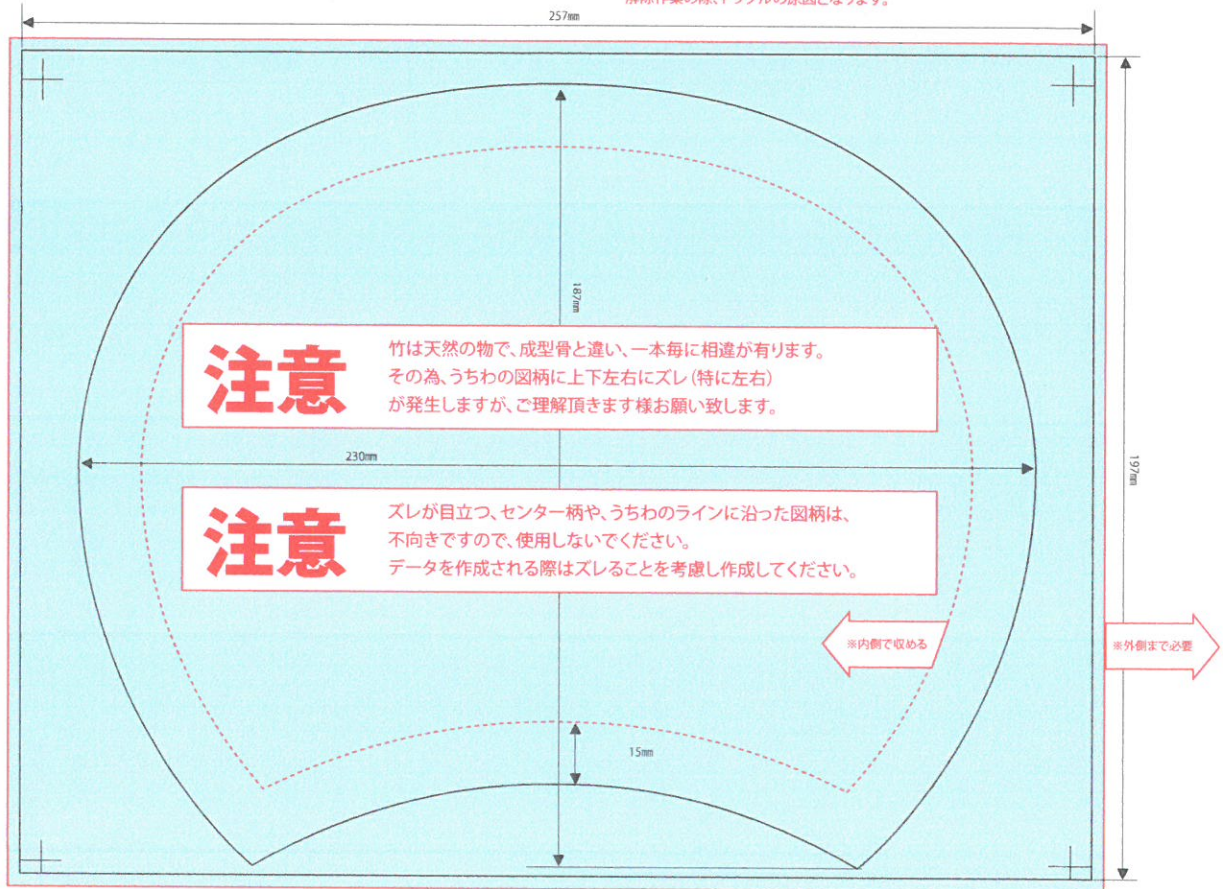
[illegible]

257㎜

187㎜

注意

竹は天然の物で、成型骨と違い、一本毎に相違が有ります。
その為、うちわの図柄に上下左右にズレ（特に左右）
が発生しますが、ご理解頂きます様お願い致します。

230㎜

197㎜

注意

ズレが目立つ、センター柄や、うちわのラインに沿った図柄は、
不向きですので、使用しないでください。
データを作成される際はズレることを考慮し作成してください。

※内側で収める

※外側まで必要

15㎜